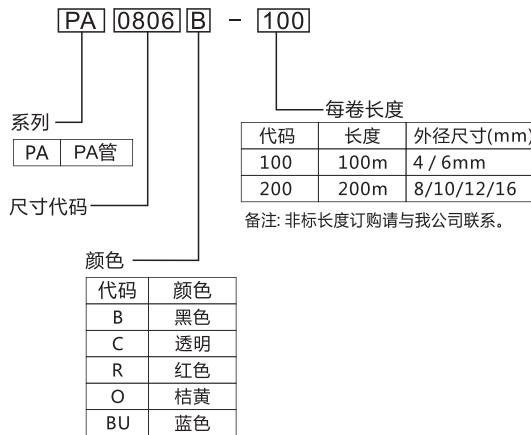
PA 0806 B - 100

系列

| PA | PA管 |
|---|---|

尺寸代码

每卷长度

| 代码 | 长度 | 外径尺寸(mm) |
|---|---|---|
| 100 | 100m | 4 / 6mm |
| 200 | 200m | 8/10/12/16 |

备注: 非标长度订购请与我公司联系。

颜色

| 代码 | 颜色 |
|---|---|
| B | 黑色 |
| C | 透明 |
| R | 红色 |
| O | 桔黄 |
| BU | 蓝色 |